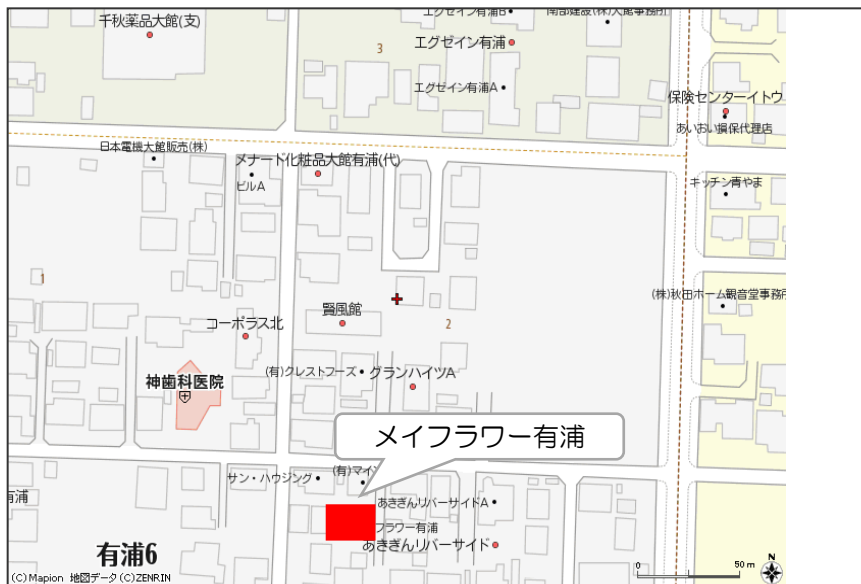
千秋薬品大館(支)
エグゼイン有浦B
南部建設(株)大館事務所
3
エグゼイン有浦
エグゼイン有浦A
保険センターイトウ
あいおい損保代理店
日本電機大館販売(株)
メナード化粧品大館有浦(代)
ビルA
キッチン青やま
1
(株)秋田ホーム観音堂事務所
賢風館
2
コーポラス北
神歯科医院
(有)クレストフーズ
グランハイツA
メイフラワー有浦
サン・ハウジング
(有)マイ
有浦
あきぎんリバーサイドA
フラワー有浦
あきぎんリバーサイド
有浦6
(C)Mapion 地図データ(C)ZENRIN
0
50 m
N